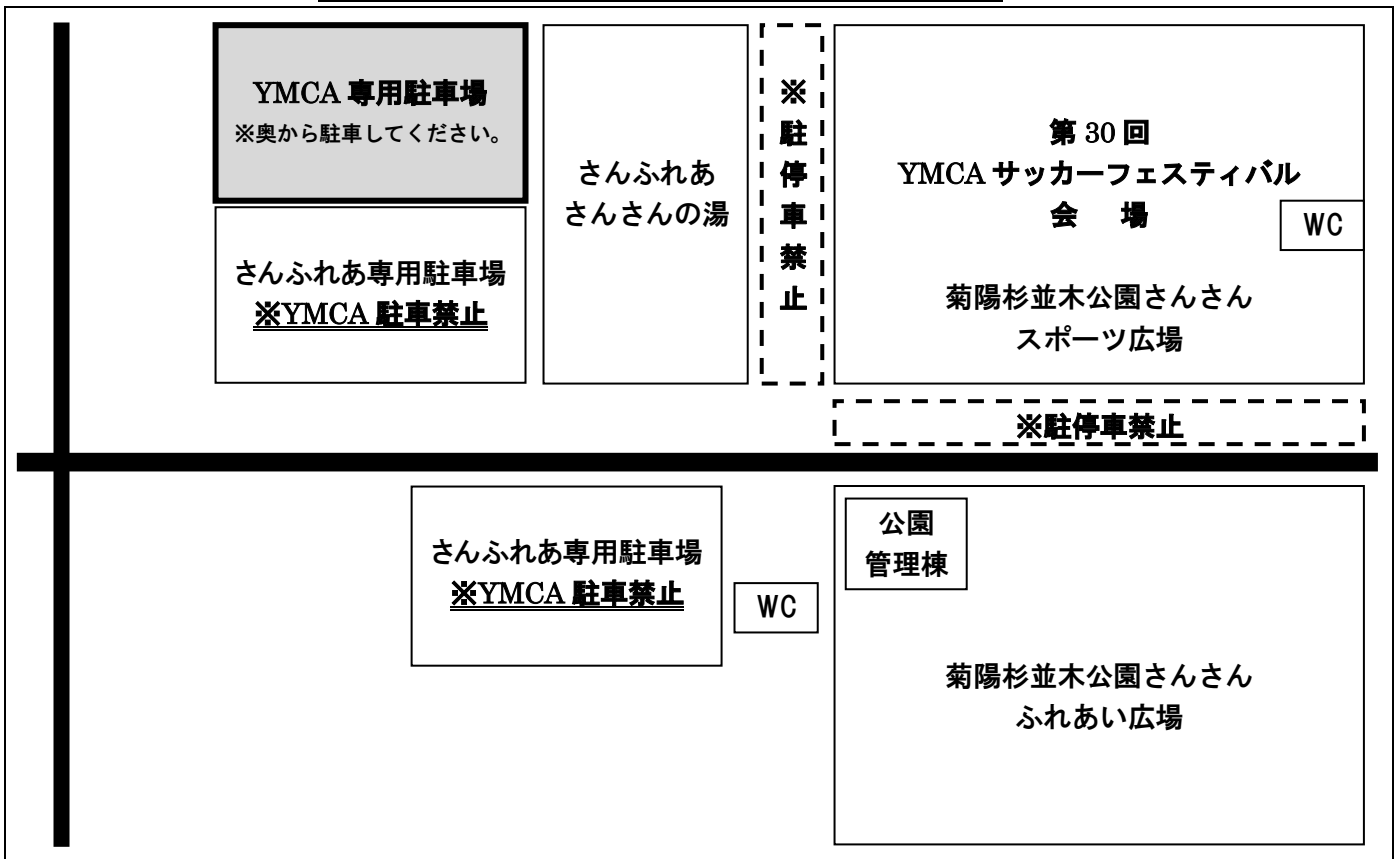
YMCA 専用駐車場
※奥から駐車してください。

さんふれあ専用駐車場
※YMCA 駐車禁止

さんふれあ
さんさんの湯

※駐停車禁止

第 30 回
YMCA サッカーフェスティバル
会 場

WC

菊陽杉並木公園さんさん
スポーツ広場

※駐停車禁止

さんふれあ専用駐車場
※YMCA 駐車禁止

WC

公園
管理棟

菊陽杉並木公園さんさん
ふれあい広場